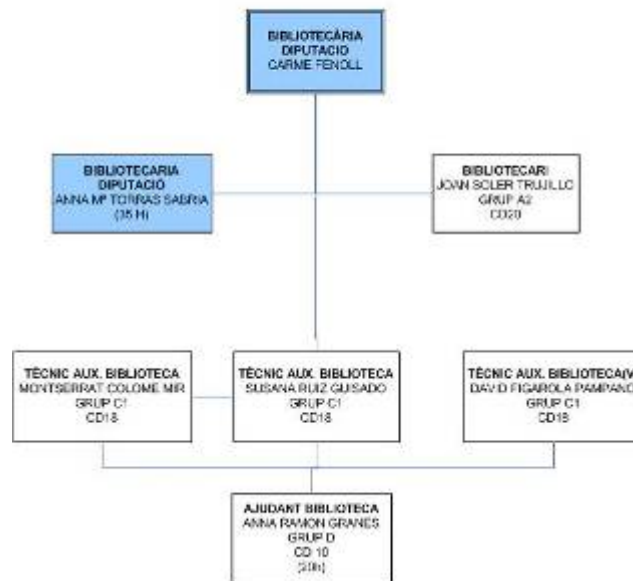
BIBLIOTECÀRIA
DIPUTACIÓ
CARME FENOLL

BIBLIOTECARIA
DIPUTACIÓ
ANNA Mª TORRAS SABRIA
(35 H)

BIBLIOTECARI
JOAN SOLER TRUJILLO
GRUP A2
CD20

TÈCNIC AUX. BIBLIOTECA
MONTSERRAT COLOME MIR
GRUP C1
CD18

TÈCNIC AUX. BIBLIOTECA
SUSANA RUIZ GUISADO
GRUP C1
CD18

TÈCNIC AUX. BIBLIOTECA(V
DAVID FIGAROLA PAMPANO
GRUP C1
CD18

AJUDANT BIBLIOTECA
ANNA RAMON GRANES
GRUP D
CD 10
(20h)